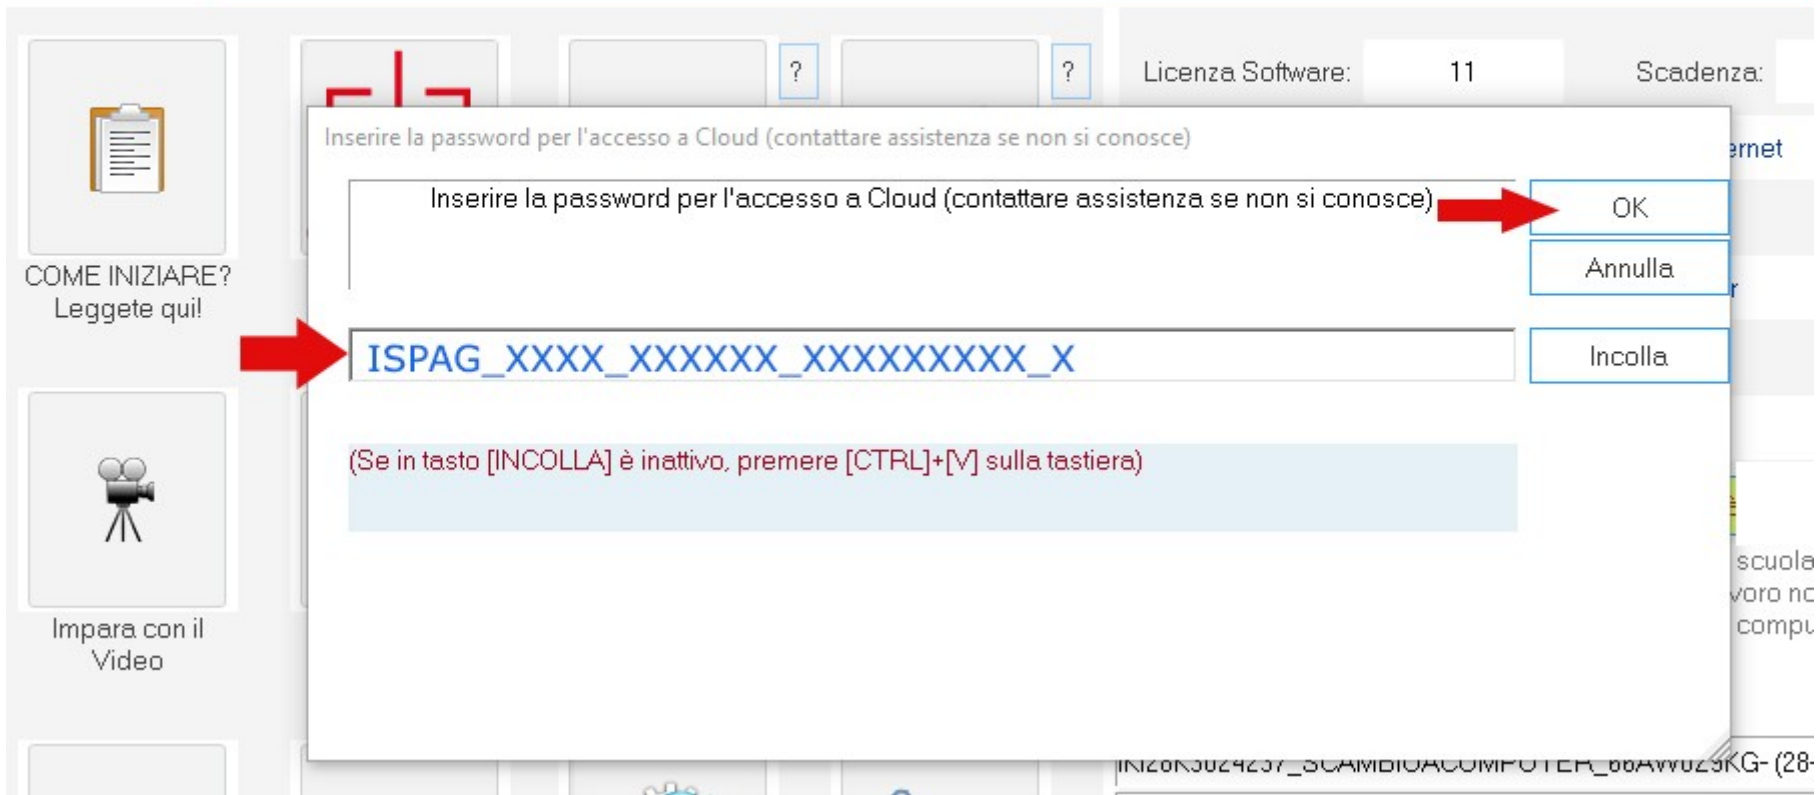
?

?

Licenza Software: 11

Scadenza:

COME INIZIARE? Leggete qui!

Inserire la password per l'accesso a Cloud (contattare assistenza se non si conosce)

ernet

Inserire la password per l'accesso a Cloud (contattare assistenza se non si conosce)

OK

Annulla

ISPAG_XXXX_XXXXXX_XXXXXXXXX_X

Incolla

(Se in tasto [INCOLLA] è inattivo, premere [CTRL]+[V] sulla tastiera)

scuola
voro no
compu

Impara con il Video

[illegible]_SCAMBIOACOMPUTER_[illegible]KG- (28-